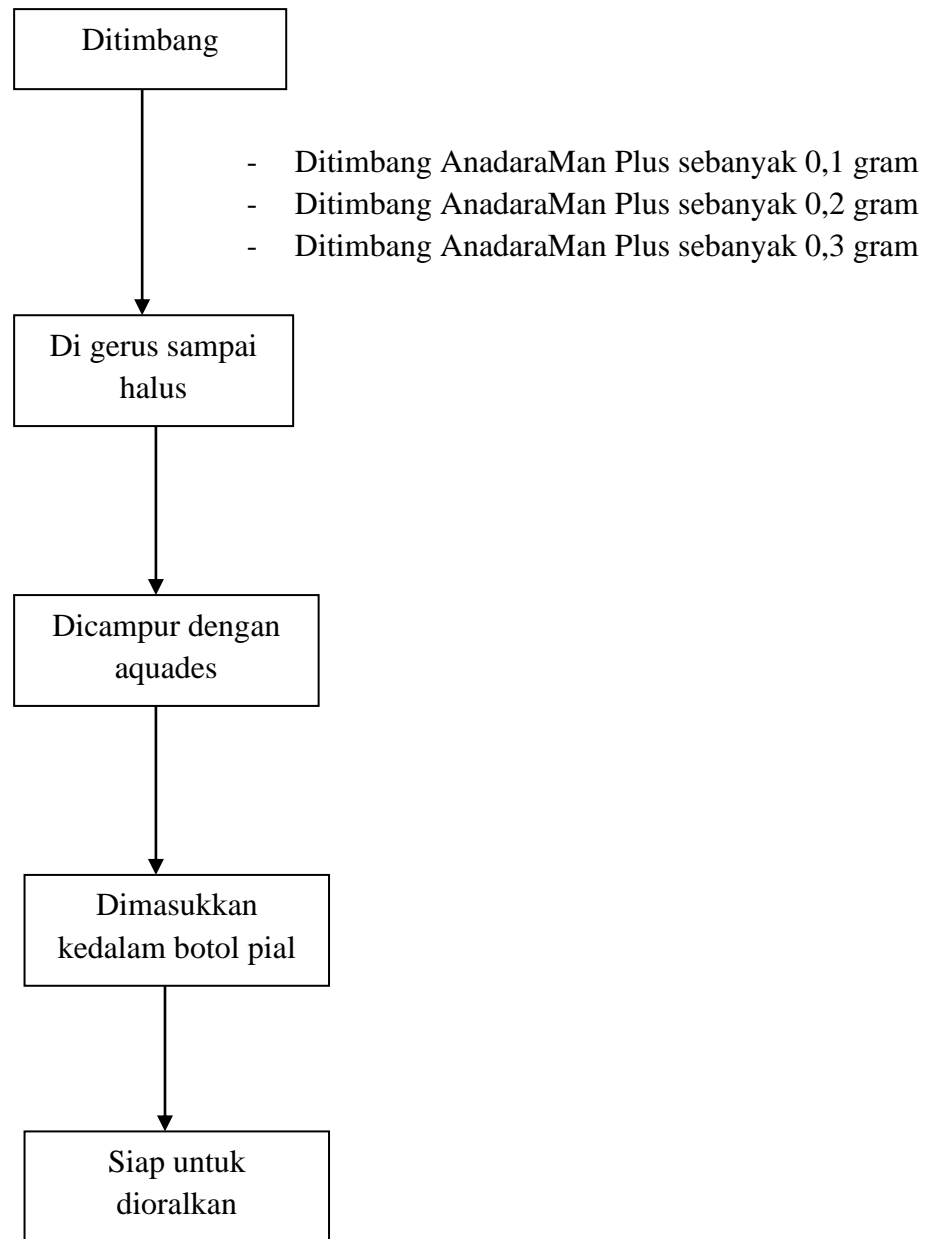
Ditimbang

- Ditimbang AnadaraMan Plus sebanyak 0,1 gram
- Ditimbang AnadaraMan Plus sebanyak 0,2 gram
- Ditimbang AnadaraMan Plus sebanyak 0,3 gram

Di gerus sampai halus

Dicampur dengan aquades

Dimasukkan kedalam botol pial

Siap untuk dioralkan